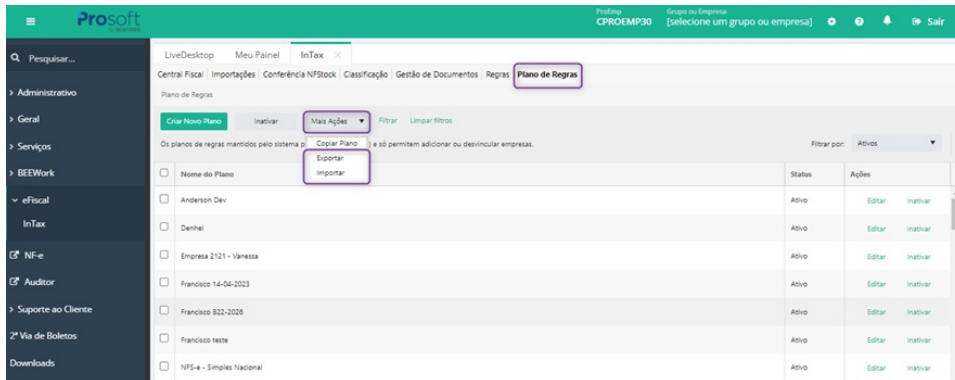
Prosoft by WOLTERS

ProEmp
CPROEMP30
Grupo ou Empresa
[selecione um grupo ou empresa]
Sair

Pesquisar...
> Administrativo
> Geral
> Serviços
> BEEWork
eFiscal
InTax
NF-e
Auditor
> Suporte ao Cliente
2ª Via de Boletos
Downloads

LiveDesktop | Meu Painel | InTax

Central Fiscal | Importações | Conferência NFStock | Classificação | Gestão de Documentos | Regras | Plano de Regras

Plano de Regras

Criar Novo Plano | Inativar | Mais Ações | Filtrar | Limpar filtros

Copiar Plano
Exportar
Importar

Os planos de regras mantidos pelo sistema p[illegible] ) e só permitem adicionar ou desvincular empresas.

Filtrar por: Ativos

| | Nome do Plano | Status | Ações | |
|---|---|---|---|---|
| | Anderson Dev | Ativo | Editar | Inativar |
| | Denhei | Ativo | Editar | Inativar |
| | Empresa 2121 - Vanessa | Ativo | Editar | Inativar |
| | Francisco 14-04-2023 | Ativo | Editar | Inativar |
| | Francisco 822-2026 | Ativo | Editar | Inativar |
| | Francisco teste | Ativo | Editar | Inativar |
| | NFS-e - Simples Nacional | Ativo | Editar | Inativar |